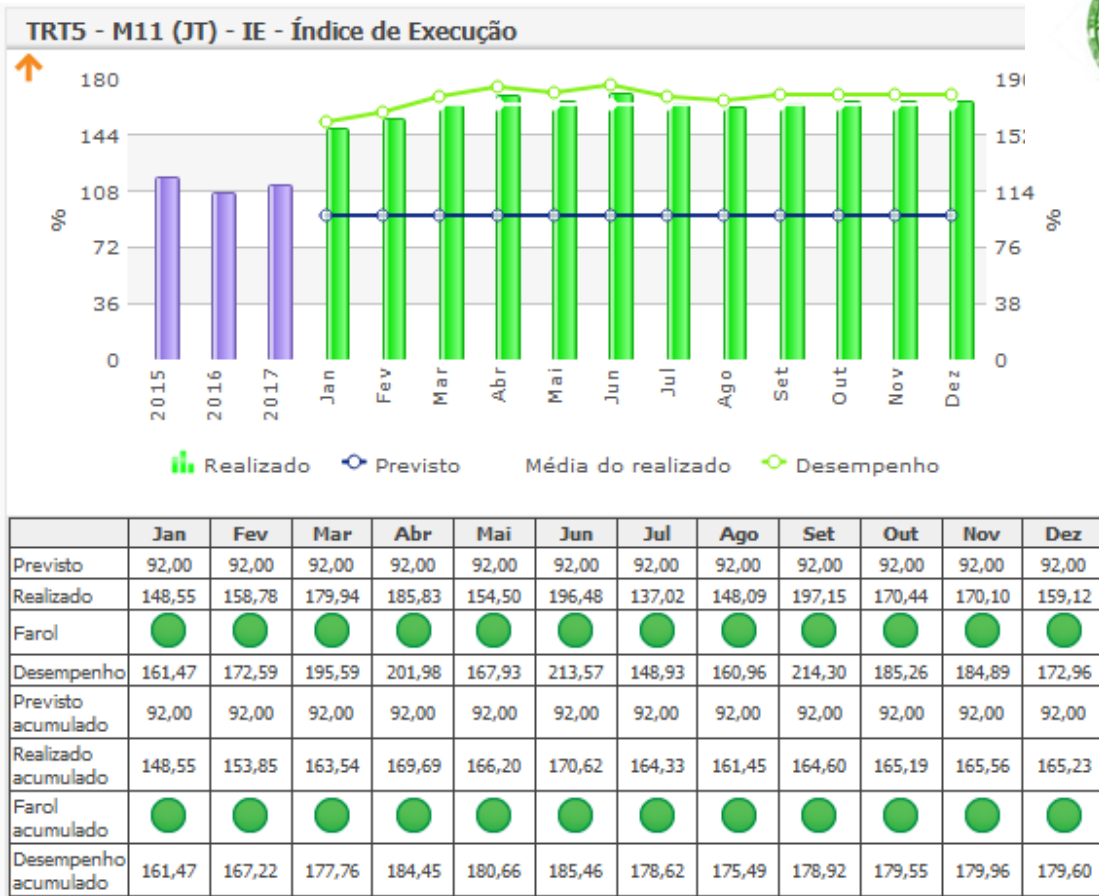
TRT5 - M11 (JT) - IE - Índice de Execução

180
144
108
72
36
0
%

190
152
114
76
38
0
%

2015 2016 2017 Jan Fev Mar Abr Mai Jun Jul Ago Set Out Nov Dez

Realizado Previsto Média do realizado Desempenho

| | Jan | Fev | Mar | Abr | Mai | Jun | Jul | Ago | Set | Out | Nov | Dez |
|---|---|---|---|---|---|---|---|---|---|---|---|---|
| Previsto | 92,00 | 92,00 | 92,00 | 92,00 | 92,00 | 92,00 | 92,00 | 92,00 | 92,00 | 92,00 | 92,00 | 92,00 |
| Realizado | 148,55 | 158,78 | 179,94 | 185,83 | 154,50 | 196,48 | 137,02 | 148,09 | 197,15 | 170,44 | 170,10 | 159,12 |
| Farol | | | | | | | | | | | | |
| Desempenho | 161,47 | 172,59 | 195,59 | 201,98 | 167,93 | 213,57 | 148,93 | 160,96 | 214,30 | 185,26 | 184,89 | 172,96 |
| Previsto acumulado | 92,00 | 92,00 | 92,00 | 92,00 | 92,00 | 92,00 | 92,00 | 92,00 | 92,00 | 92,00 | 92,00 | 92,00 |
| Realizado acumulado | 148,55 | 153,85 | 163,54 | 169,69 | 166,20 | 170,62 | 164,33 | 161,45 | 164,60 | 165,19 | 165,56 | 165,23 |
| Farol acumulado | | | | | | | | | | | | |
| Desempenho acumulado | 161,47 | 167,22 | 177,76 | 184,45 | 180,66 | 185,46 | 178,62 | 175,49 | 178,92 | 179,55 | 179,96 | 179,60 |